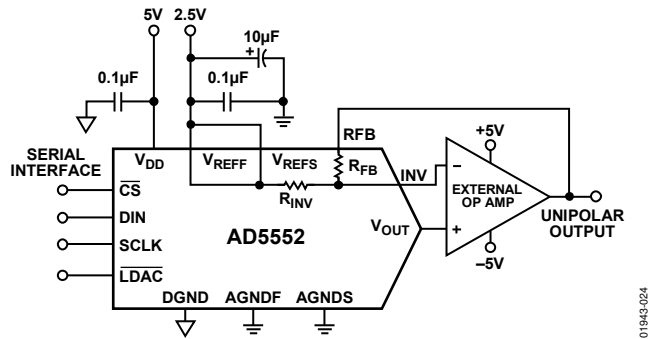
5V
2.5V
10µF
+
0.1µF
0.1µF
SERIAL INTERFACE
$V_{DD}$
$V_{REFF}$
$V_{REFS}$
RFB
$R_{FB}$
$R_{INV}$
INV
–
+5V
EXTERNAL OP AMP
+
–5V
$\overline{CS}$
DIN
SCLK
$\overline{LDAC}$
AD5552
$V_{OUT}$
UNIPOLAR OUTPUT
DGND
AGNDF
AGNDS
01943-024